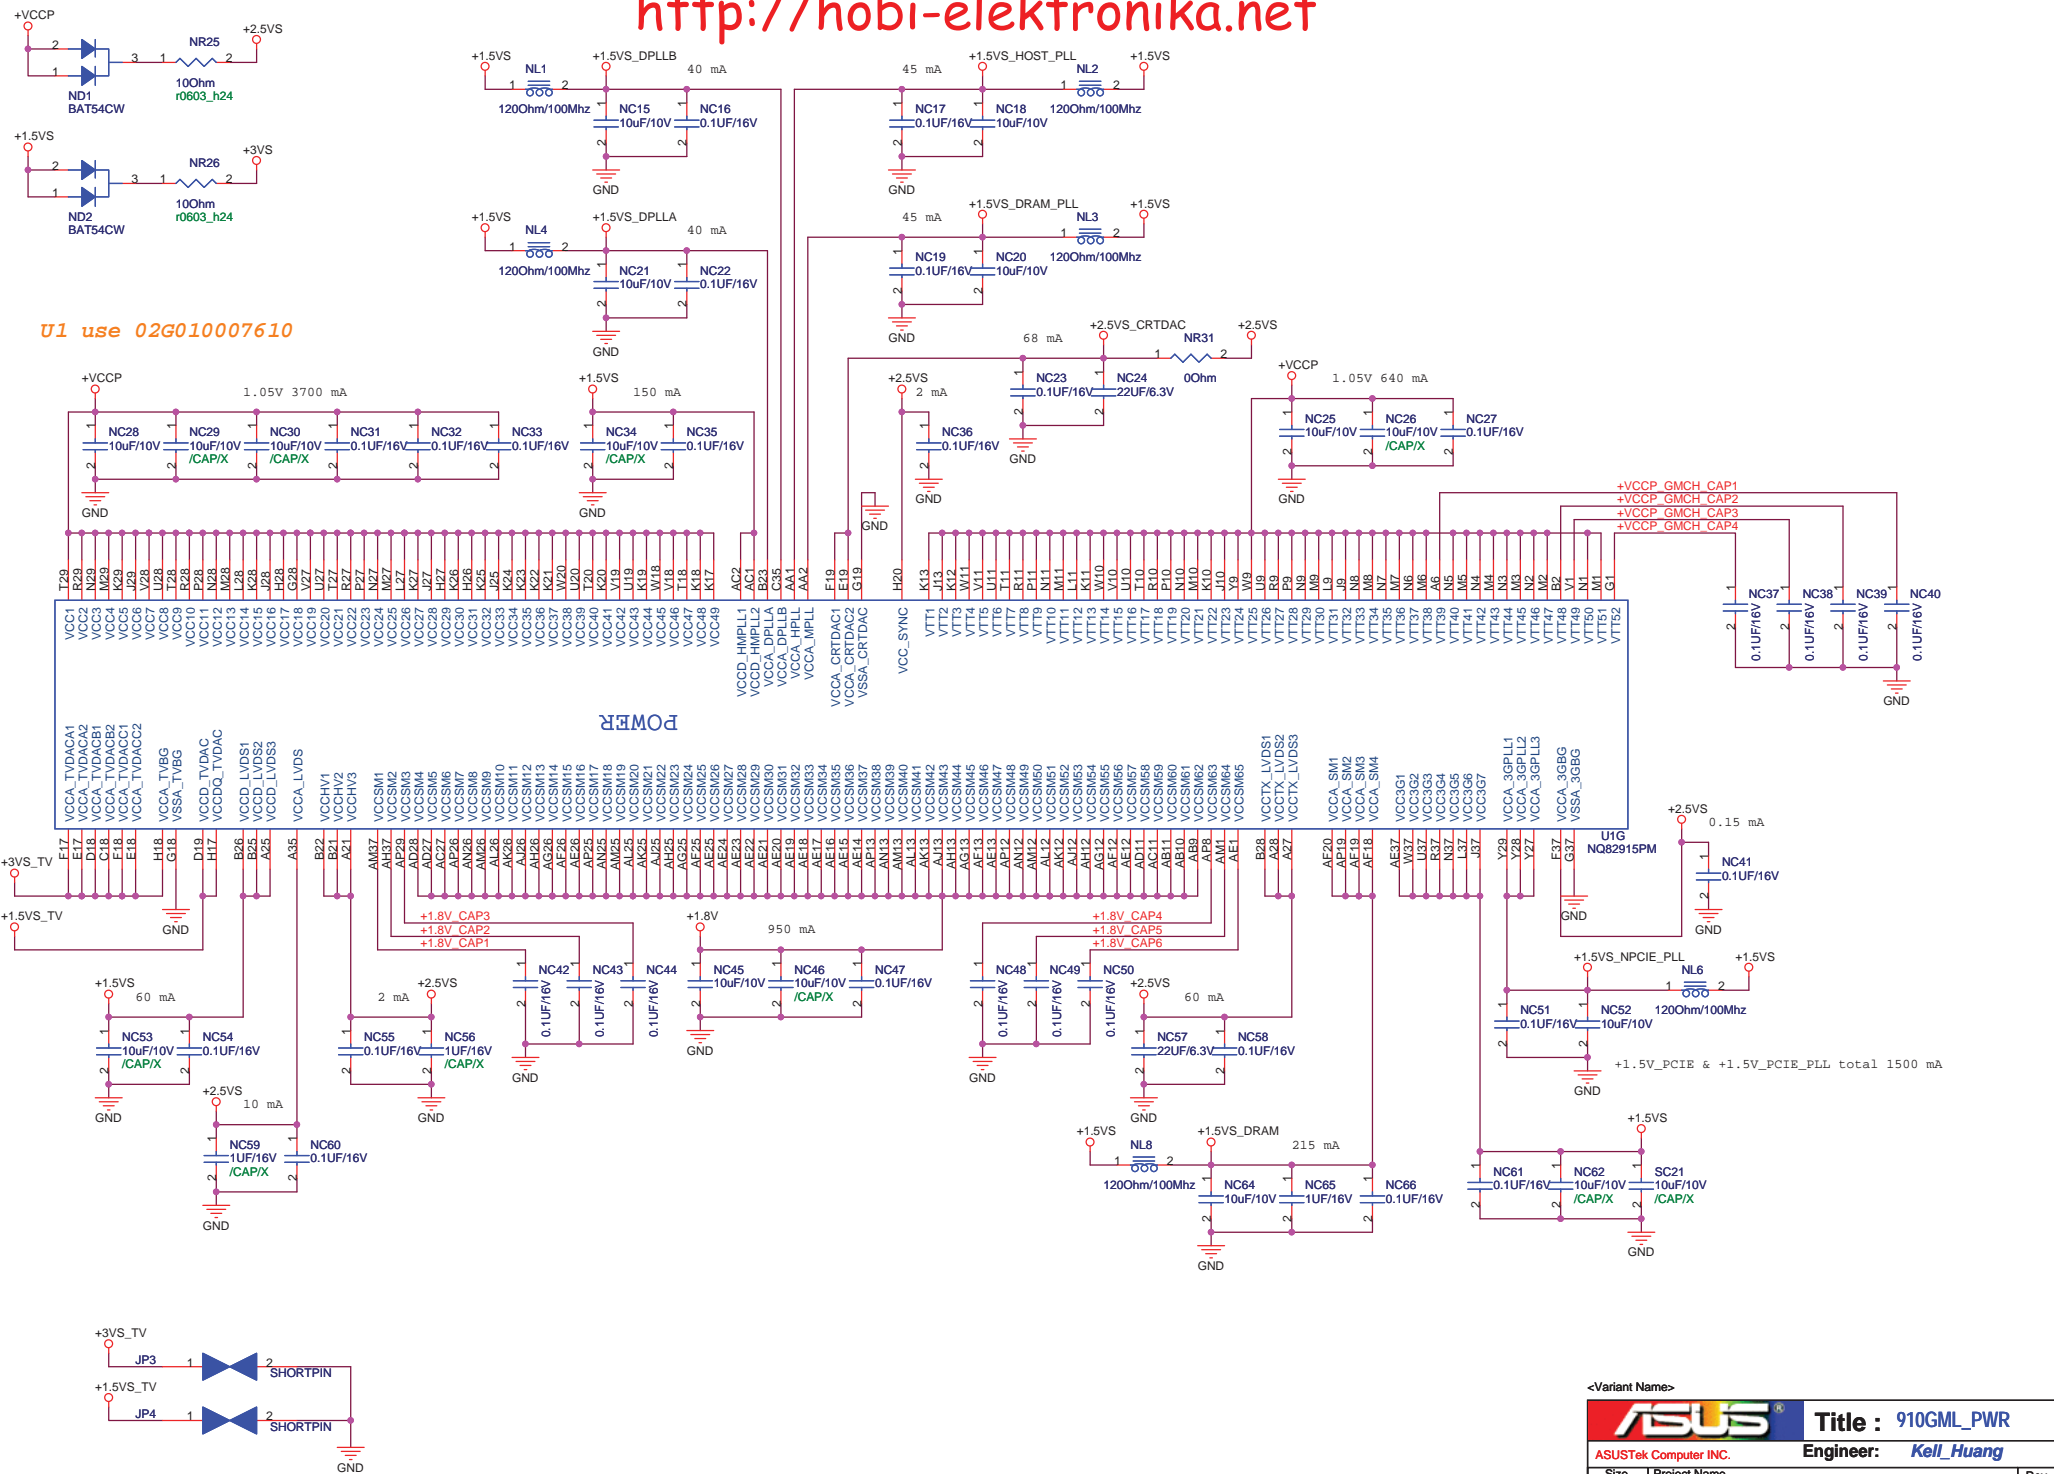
http://hobi-elektronika.net

+VCCP
ND1
BAT54CW
NR25
10Ohm
r0603_h24
+2.5VS

+1.5VS
ND2
BAT54CW
NR26
10Ohm
r0603_h24
+3VS

U1 use 02G010007610

+1.5VS
NL1
120Ohm/100Mhz
+1.5VS_DPLLB
40 mA
NC15
10uF/10V
NC16
0.1UF/16V
GND

+1.5VS
NL4
120Ohm/100Mhz
+1.5VS_DPLLA
40 mA
NC21
10uF/10V
NC22
0.1UF/16V
GND

45 mA
+1.5VS_HOST_PLL
NL2
120Ohm/100Mhz
+1.5VS
NC17
0.1UF/16V
NC18
10uF/10V
GND

45 mA
+1.5VS_DRAM_PLL
NL3
120Ohm/100Mhz
+1.5VS
NC19
0.1UF/16V
NC20
10uF/10V
GND

+2.5VS_CRTDAC
68 mA
NR31
0Ohm
+2.5VS
NC23
0.1UF/16V
NC24
22UF/6.3V
GND

+VCCP
1.05V 3700 mA
NC28
10uF/10V
NC29
10uF/10V
/CAP/X
NC30
10uF/10V
/CAP/X
NC31
0.1UF/16V
NC32
0.1UF/16V
NC33
0.1UF/16V
GND

+1.5VS
150 mA
NC34
10uF/10V
/CAP/X
NC35
0.1UF/16V
GND

+2.5VS
2 mA
NC36
0.1UF/16V
GND

+VCCP
1.05V 640 mA
NC25
10uF/10V
NC26
10uF/10V
/CAP/X
NC27
0.1UF/16V
GND

+VCCP_GMCH_CAP1
+VCCP_GMCH_CAP2
+VCCP_GMCH_CAP3
+VCCP_GMCH_CAP4
NC37
0.1UF/16V
NC38
0.1UF/16V
NC39
0.1UF/16V
NC40
0.1UF/16V
GND

POWER
U1G
NQ82915PM

+3VS_TV
+1.5VS_TV
GND

+1.8V_CAP3
+1.8V_CAP2
+1.8V_CAP1
NC42
0.1UF/16V
NC43
0.1UF/16V
NC44
0.1UF/16V
GND

+1.8V
950 mA
NC45
10uF/10V
NC46
10uF/10V
/CAP/X
NC47
0.1UF/16V
GND

+1.8V_CAP4
+1.8V_CAP5
+1.8V_CAP6
NC48
0.1UF/16V
NC49
0.1UF/16V
NC50
0.1UF/16V
GND

+2.5VS
60 mA
NC57
22UF/6.3V
NC58
0.1UF/16V
GND

+2.5VS
0.15 mA
NC41
0.1UF/16V
GND

+1.5VS_NPCIE_PLL
NL6
120Ohm/100Mhz
+1.5VS
NC51
0.1UF/16V
NC52
10uF/10V
GND
+1.5V_PCIE & +1.5V_PCIE_PLL total 1500 mA

+1.5VS
60 mA
NC53
10uF/10V
/CAP/X
NC54
0.1UF/16V
GND

+2.5VS
2 mA
NC55
0.1UF/16V
NC56
1UF/16V
/CAP/X
GND

+2.5VS
10 mA
NC59
1UF/16V
/CAP/X
NC60
0.1UF/16V
GND

+1.5VS
NL8
120Ohm/100Mhz
+1.5VS_DRAM
215 mA
NC64
10uF/10V
NC65
1UF/16V
NC66
0.1UF/16V
GND

+1.5VS
NC61
0.1UF/16V
NC62
10uF/10V
/CAP/X
SC21
10uF/10V
/CAP/X
GND

+3VS_TV
JP3
SHORTPIN
+1.5VS_TV
JP4
SHORTPIN
GND

<Variant Name>
ASUS
Title : 910GML_PWR
ASUSTek Computer INC.
Engineer: Kell_Huang